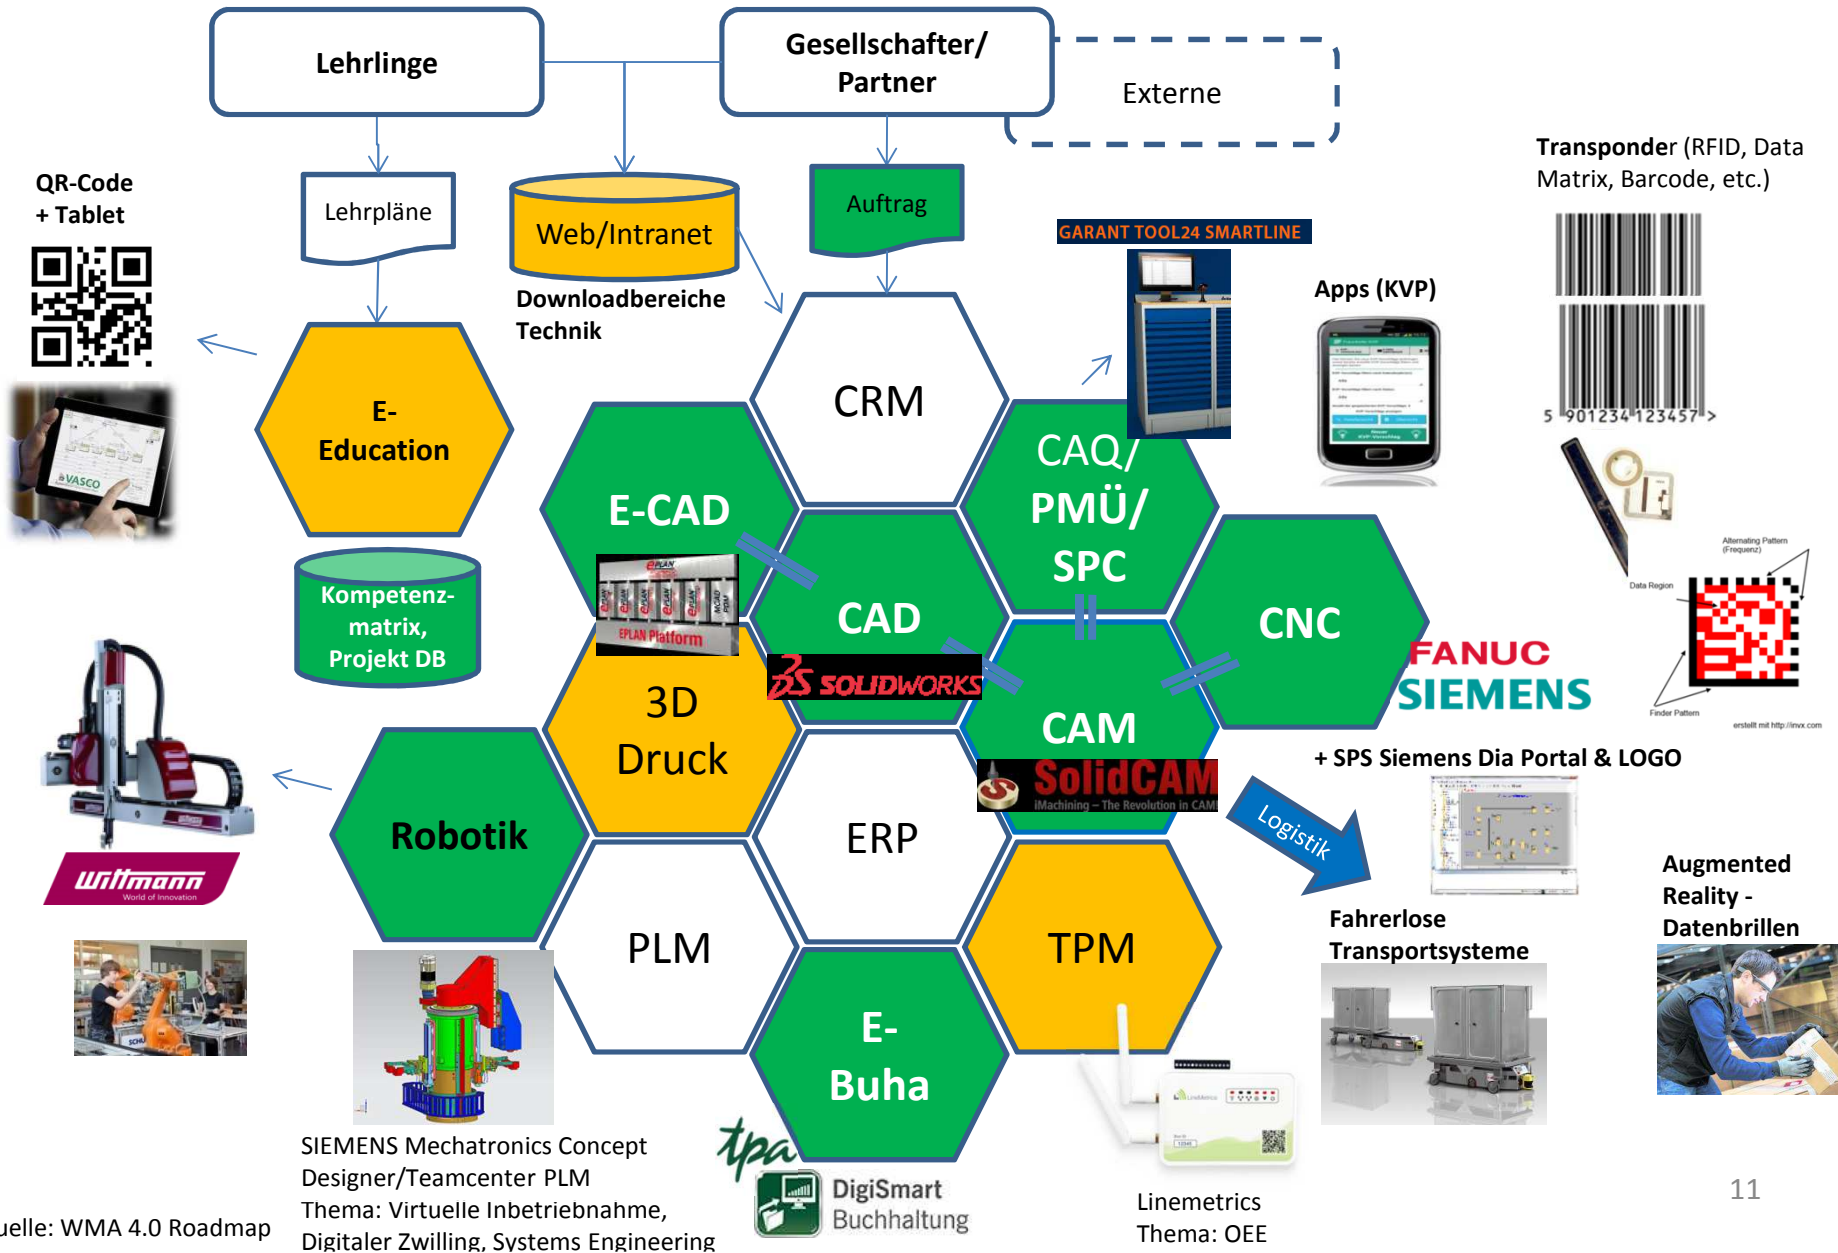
Lehrlinge

Gesellschafter/ Partner

Externe

QR-Code + Tablet

Lehrpläne

Web/Intranet

Downloadbereiche Technik

Auftrag

GARANT TOOL24 SMARTLINE

Transponder (RFID, Data Matrix, Barcode, etc.)

Apps (KVP)

E- Education

CRM

E-CAD

CAQ/ PMÜ/ SPC

Kompetenz-matrix, Projekt DB

CAD

CNC

EPLAN Platform

SOLIDWORKS

FANUC

SIEMENS

3D Druck

CAM

SolidCAM

iMachining – The Revolution in CAM

Robotik

ERP

+ SPS Siemens Dia Portal & LOGO

Logistik

Wittmann

World of Innovation

PLM

TPM

Fahrerlose Transportsysteme

Augmented Reality - Datenbrillen

E- Buha

tpa

DigiSmart Buchhaltung

SIEMENS Mechatronics Concept Designer/Teamcenter PLM
Thema: Virtuelle Inbetriebnahme, Digitaler Zwilling, Systems Engineering

Linemetrics
Thema: OEE

uelle: WMA 4.0 Roadmap

11

5 901234 123457 >

Alternating Pattern (Frequenz)

Data Region

Finder Pattern

erstellt mit http://invx.com